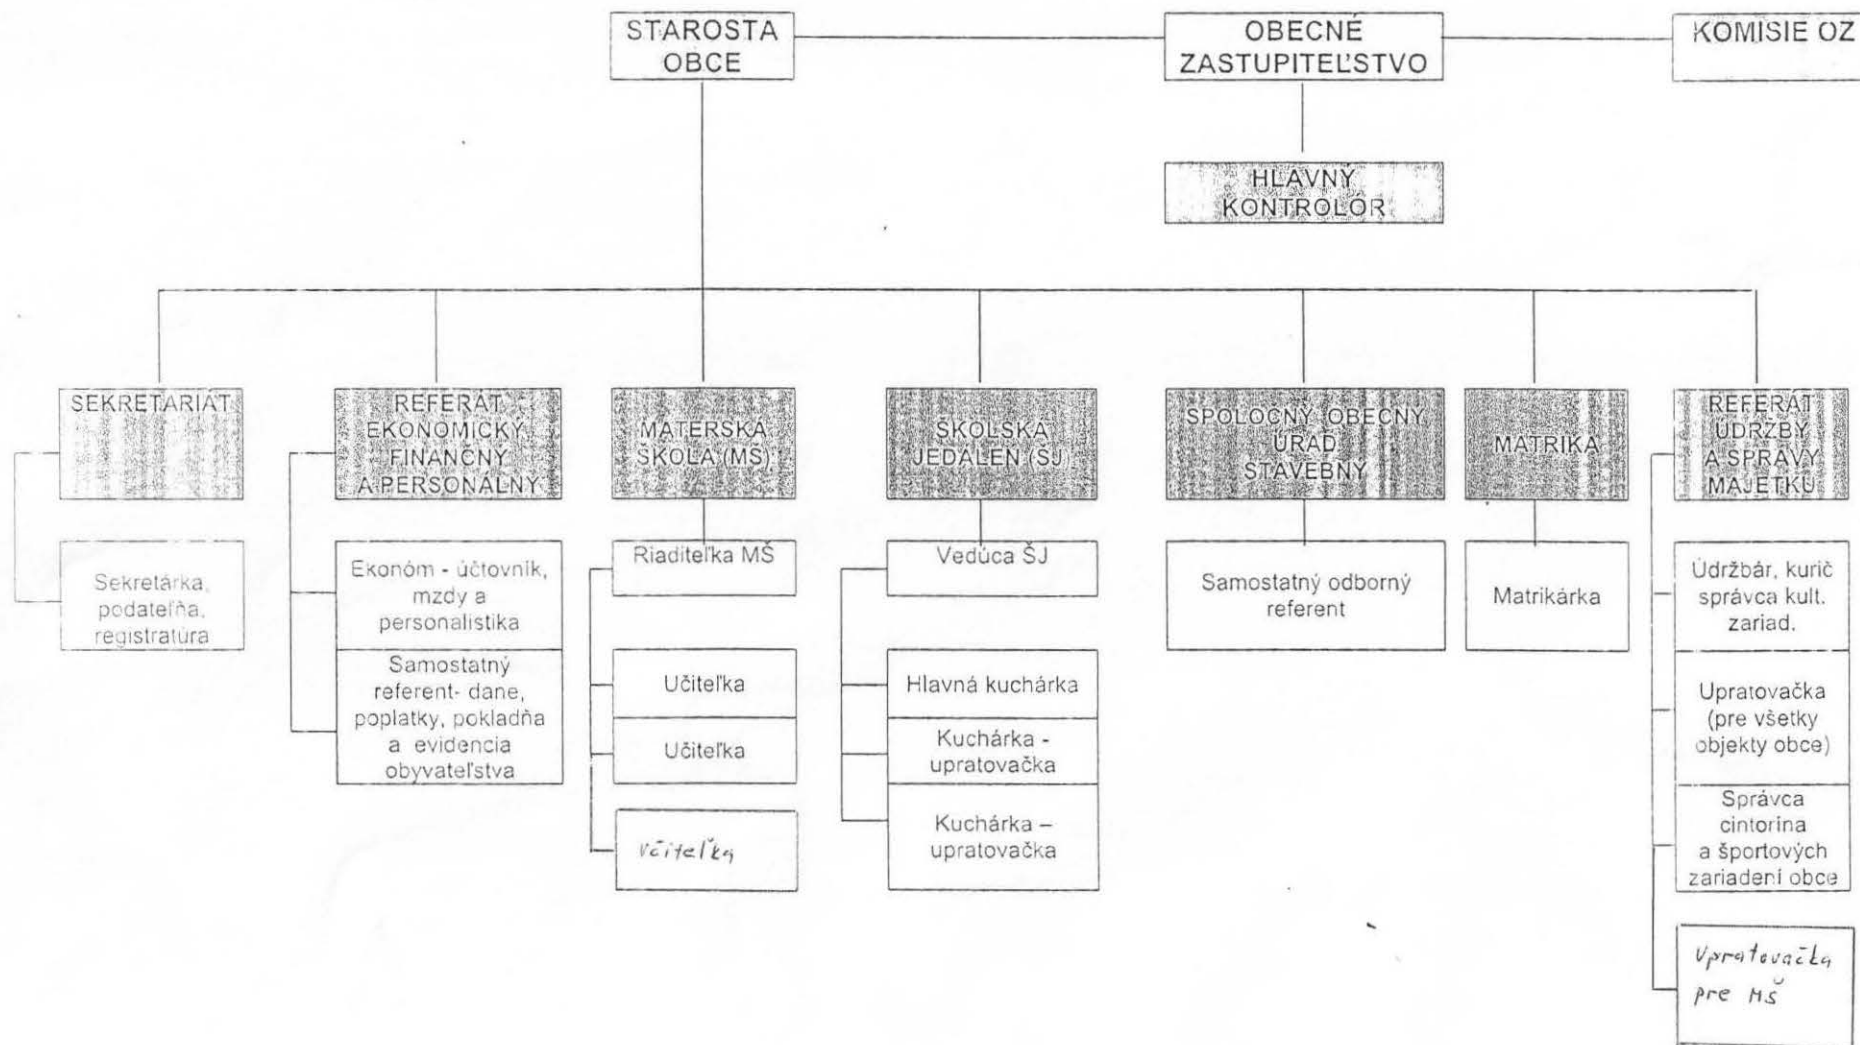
STAROSTA OBCE

OBECNÉ ZASTUPITEĽSTVO

KOMISIE OZ

HLAVNÝ KONTROLÓR

SEKRETARIÁT

Sekretárka, podateľňa, registratúra

REFERÁT EKONOMICKÝ, FINANČNÝ A PERSONÁLNY

Ekonóm - účtovník, mzdy a personalistika

Samostatný referent- dane, poplatky, pokladňa a evidencia obyvateľstva

MATERSKÁ ŠKOLA (MŠ)

Riaditeľka MŠ

Učiteľka

Učiteľka

Učiteľka

ŠKOLSKÁ JEDÁLEŇ (ŠJ)

Vedúca ŠJ

Hlavná kuchárka

Kuchárka - upratovačka

Kuchárka – upratovačka

SPOLOČNÝ OBECNÝ ÚRAD STAVEBNÝ

Samostatný odborný referent

MATRIKA

Matrikárka

REFERÁT ÚDRŽBY A SPRÁVY MAJETKU

Údržbár, kurič správca kult. zariad.

Upratovačka (pre všetky objekty obce)

Správca cintorína a športových zariadení obce

Upratovačka pre MŠ